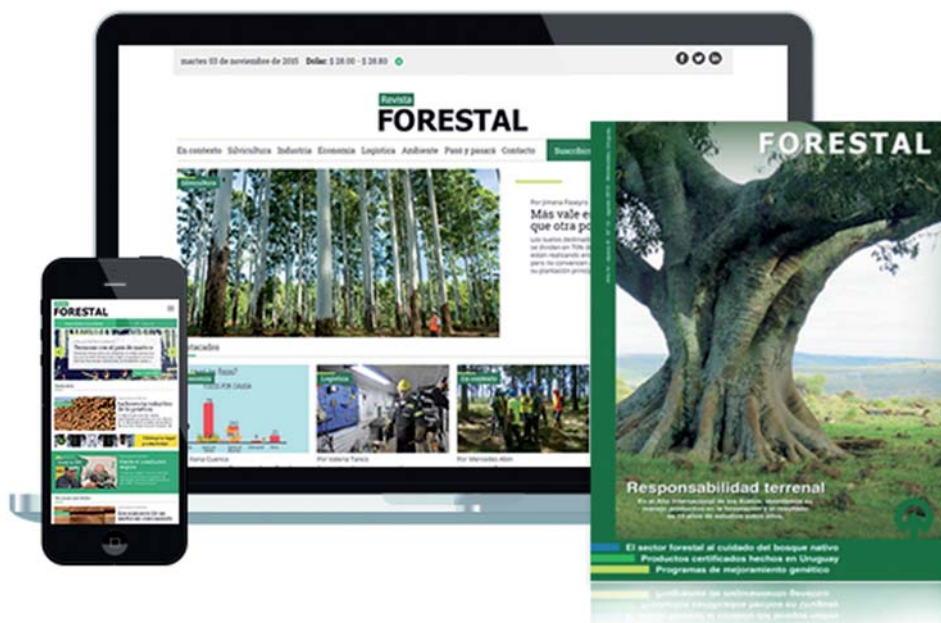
martes 03 de noviembre de 2015 Dolar: $ 28.00 - $ 28.80

Revista FORESTAL

En contexto Silvicultura Industria Economía Logística Ambiente Paso y pasaje Contacto Suscribir

Silvicultura

Por Jimena Fasayro

Más vale e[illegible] que otra po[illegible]

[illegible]

Destacados

Logística

En contexto

Por Valeria Tanco

Por Mercedes Alon

FORESTAL

FORESTAL

Responsabilidad terrenal

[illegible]

El sector forestal al cuidado del bosque nativo

Productos certificados hechos en Uruguay

Programas de mejoramiento genético